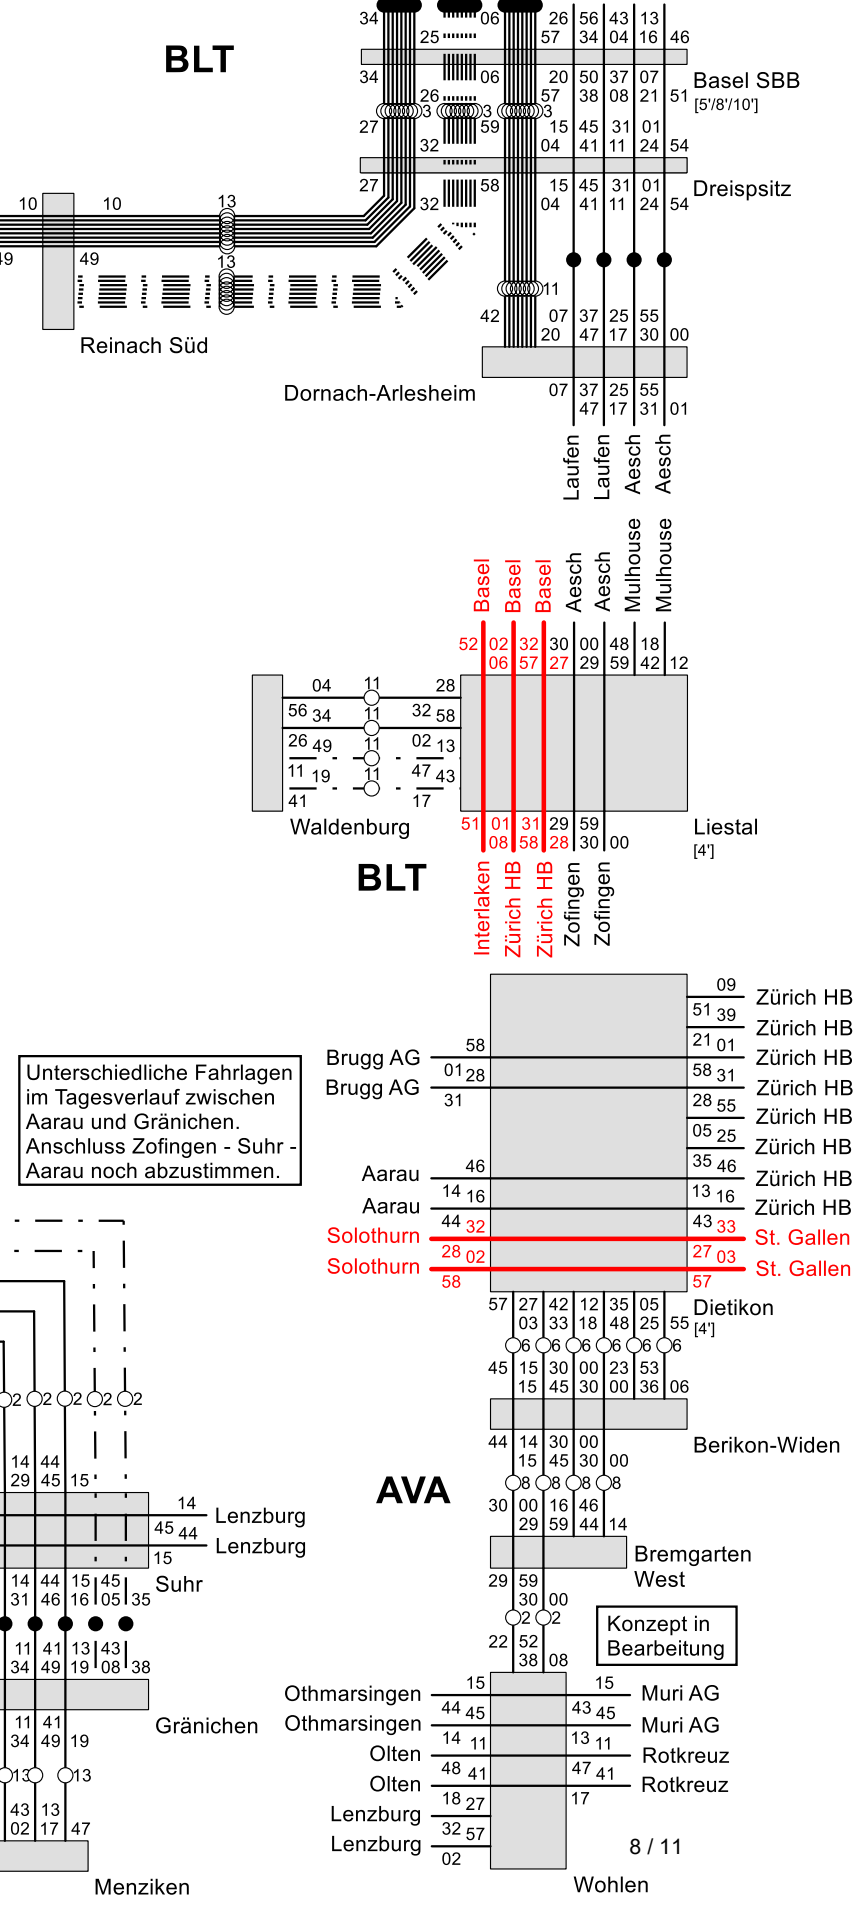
BLT

34 06 26 56 43 13
25 57 34 04 16 46
34 06 20 50 37 07 Basel SBB
26 57 38 08 21 51 [5'/8'/10']
3 3 3
27 59 15 45 31 01
32 04 41 11 24 54
27 58 15 45 31 01 Dreispsitz
32 04 41 11 24 54
10 10 13
49 49 13
Reinach Süd
11
42 07 37 25 55
20 47 17 30 00
Dornach-Arlesheim
07 37 25 55
47 17 31 01
Laufen Laufen Aesch Aesch

Basel Basel Basel Aesch Aesch Mulhouse Mulhouse
52 02 32 30 00 48 18
06 57 27 29 59 42 12
04 11 28
56 34 11 32 58
26 49 11 02 13
11 19 11 47 43
41 17
51 01 31 29 59
08 58 28 30 00
Waldenburg
Liestal
[4']
BLT
Interlaken Zürich HB Zürich HB Zofingen Zofingen

09 Zürich HB
51 39 Zürich HB
21 01 Zürich HB
58 31 Zürich HB
28 55 Zürich HB
05 25 Zürich HB
35 46 Zürich HB
13 16 Zürich HB
43 33 St. Gallen
27 03 St. Gallen
57
Brugg AG 58
Brugg AG 01 28
31
Aarau 46
Aarau 14 16
Solothurn 44 32
Solothurn 28 02
58

Unterschiedliche Fahrlagen im Tagesverlauf zwischen Aarau und Gränichen. Anschluss Zofingen - Suhr - Aarau noch abzustimmen.

57 27 42 12 35 05 Dietikon
03 33 18 48 25 55 [4']
6 6 6 6 6 6
45 15 30 00 23 53
15 45 30 00 36 06
Berikon-Widen
44 14 30 00
15 45 30 00
8 8 8 8
30 00 16 46
29 59 44 14
Bremgarten West
29 59
30 00
2 2
22 52
38 08
AVA
Konzept in Bearbeitung

2 2 2 2 2
14 44
29 45 15
14 Lenzburg
45 44 Lenzburg
15
14 44 15 45
31 46 16 05 35 Suhr
11 41 13 43
34 49 19 08 38
Gränichen
11 41
34 49 19
13 13
43 13
02 17 47
Menziken

Othmarsingen 15
Othmarsingen 44 45
Olten 14 11
Olten 48 41
Lenzburg 18 27
Lenzburg 32 57
02
15 Muri AG
43 45 Muri AG
13 11 Rotkreuz
47 41 Rotkreuz
17
8 / 11
Wohlen